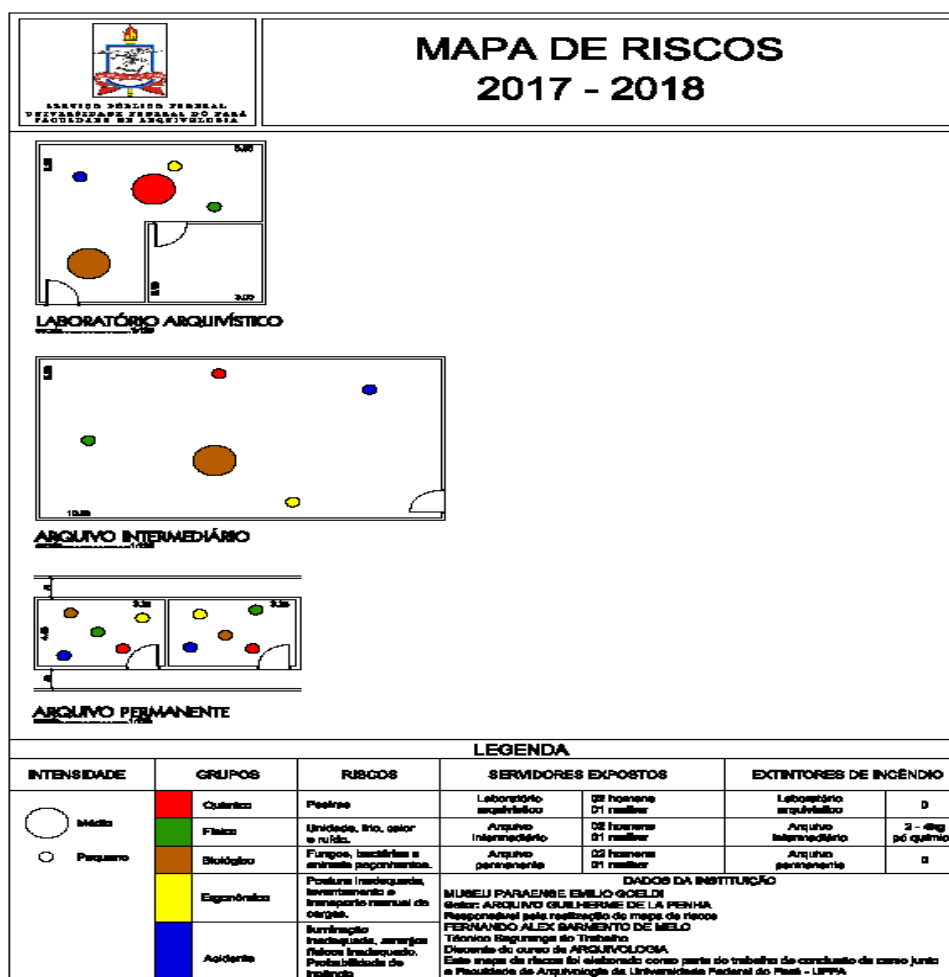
SERVIÇO PÚBLICO FEDERAL
UNIVERSIDADE FEDERAL DO PARÁ
FACULDADE DE ARQUIVOLOGIA

MAPA DE RISCOS
2017 - 2018

5.80
3.00

LABORATÓRIO ARQUIVÍSTICO

ARQUIVO INTERMEDIÁRIO

ARQUIVO PERMANENTE

LEGENDA

| INTENSIDADE | GRUPOS | RISCOS | SERVIDORES EXPOSTOS | | EXTINTORES DE INCÊNDIO | |
|---|---|---|---|---|---|---|
| Média | Químico | Poeiras | Laboratório arquivístico | 02 homens 01 mulher | Laboratório arquivístico | 0 |
| Pequeno | Físico | Umidade, frio, calor e ruído. | Arquivo intermediário | 02 homens 01 mulher | Arquivo intermediário | 2 - 4kg pó químico |
| | Biológico | Fungos, bactérias e animais peçonhentos. | Arquivo permanente | 02 homens 01 mulher | Arquivo permanente | 0 |
| | Ergonômico | Postura inadequada, levantamento e transporte manual de cargas. | DADOS DA INSTITUIÇÃO | | | |
| | Acidente | Iluminação inadequada, arranjos físicos inadequado. Probabilidade de incêndio | | | | |

DADOS DA INSTITUIÇÃO
MUSEU PARAENSE EMILIO GOELDI
Setor: ARQUIVO GUILHERME DE LA PENHA
Responsável pela realização do mapa de riscos
FERNANDO ALEX SARMENTO DE MELO
Técnico Segurança do Trabalho
Discente do curso de ARQUIVOLOGIA
Este mapa de riscos foi elaborado como parte do trabalho de conclusão de curso junto a Faculdade de Arquivologia da Universidade Federal do Pará - UFPA